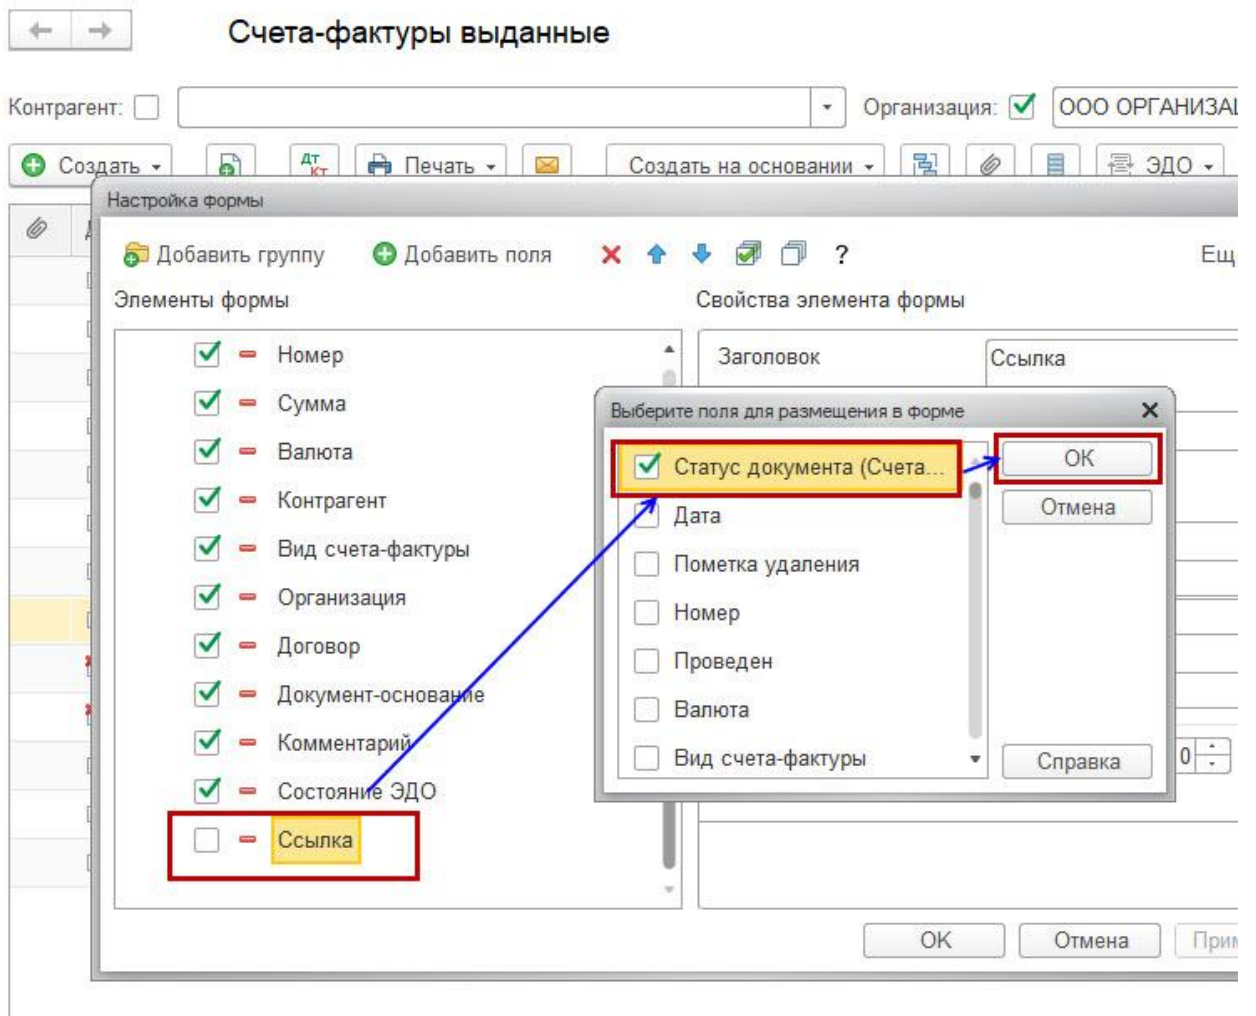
Счета-фактуры выданные

Контрагент:

Организация: ООО ОРГАНИЗАЦ

Создать

Печать

Создать на основании

ЭДО

Настройка формы

Добавить группу

Добавить поля

?

Ещ

Элементы формы

Номер

Сумма

Валюта

Контрагент

Вид счета-фактуры

Организация

Договор

Документ-основание

Комментарий

Состояние ЭДО

Ссылка

Свойства элемента формы

Заголовок

Ссылка

Выберите поля для размещения в форме

Статус документа (Счета...

Дата

Пометка удаления

Номер

Проведен

Валюта

Вид счета-фактуры

ОК

Отмена

Справка

0

ОК

Отмена

Прим